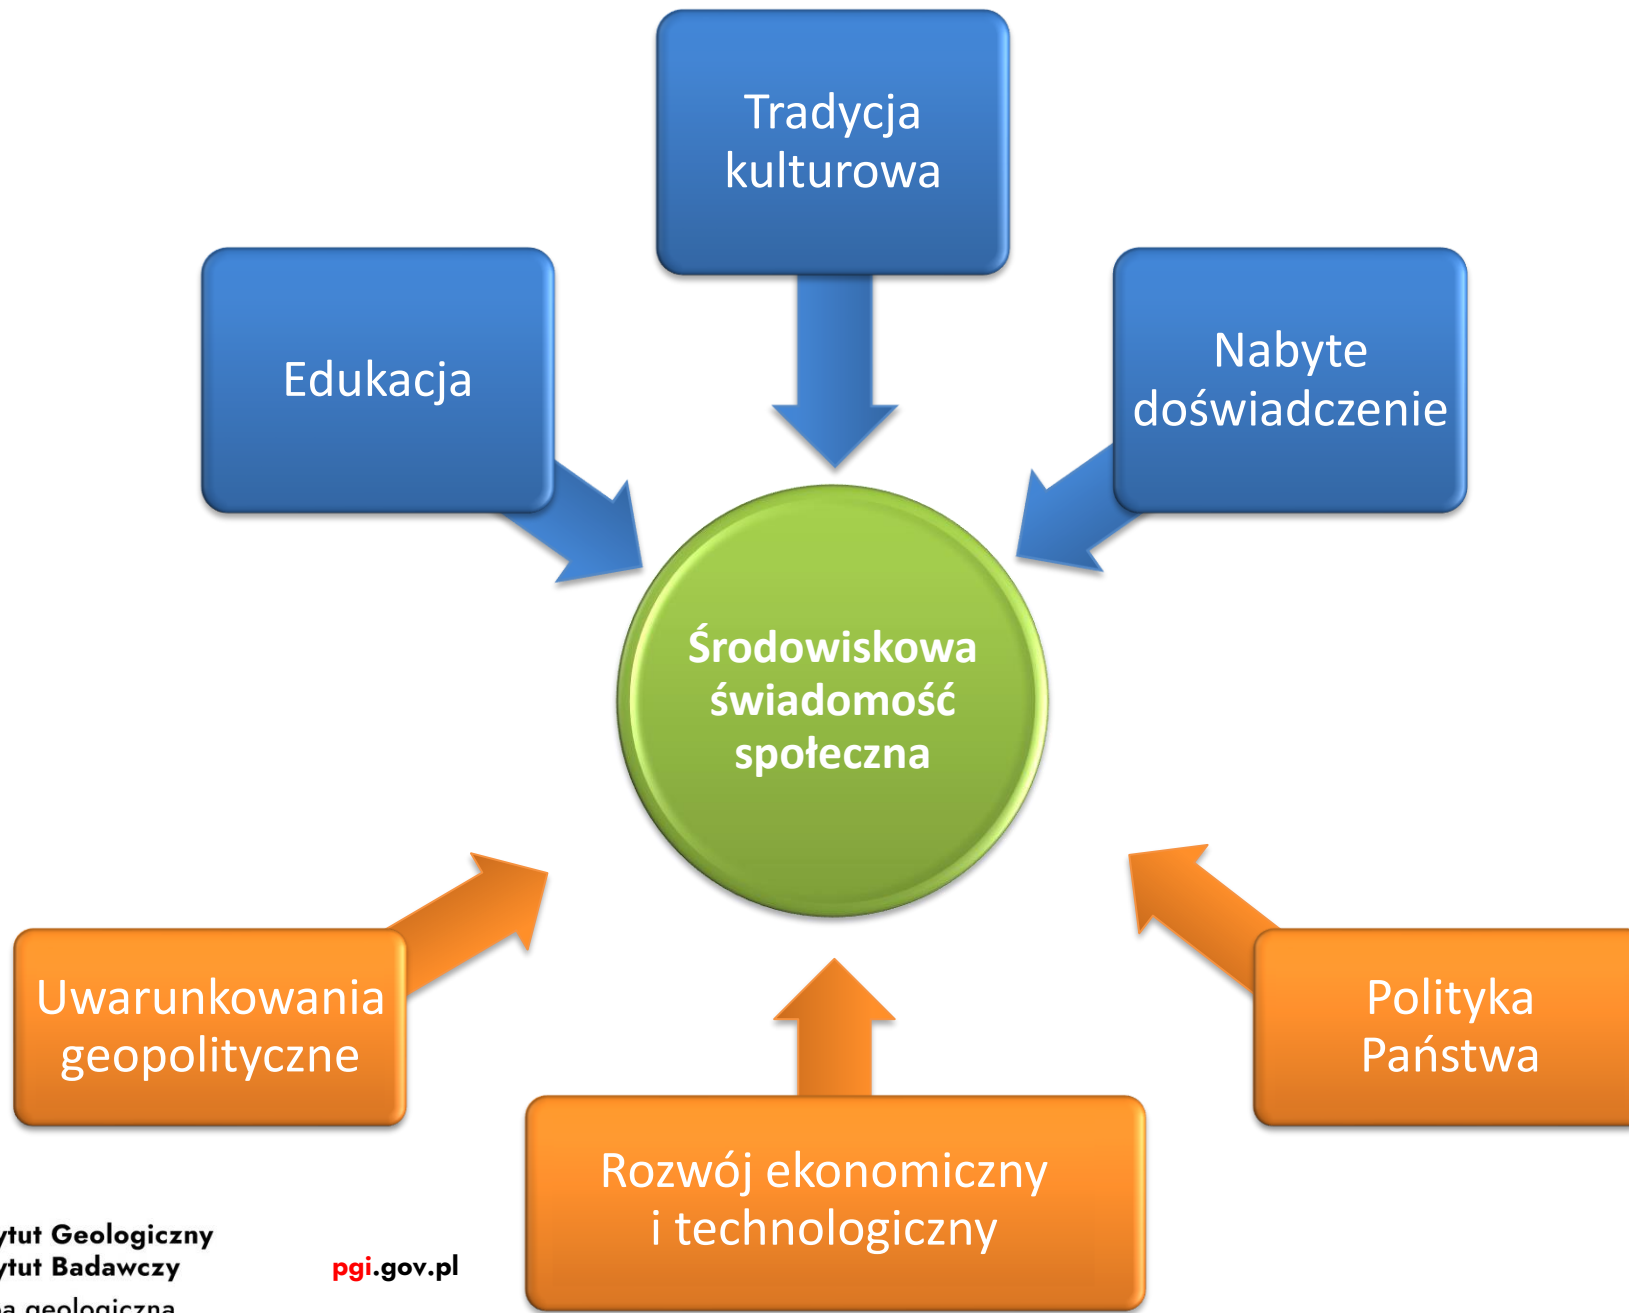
Tradycja kulturowa

Edukacja

Nabyte doświadczenie

Środowiskowa świadomość społeczna

Uwarunkowania geopolityczne

Rozwój ekonomiczny i technologiczny

Polityka Państwa

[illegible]ytut Geologiczny
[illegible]ytut Badawczy
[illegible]a geologiczna

pgi.gov.pl